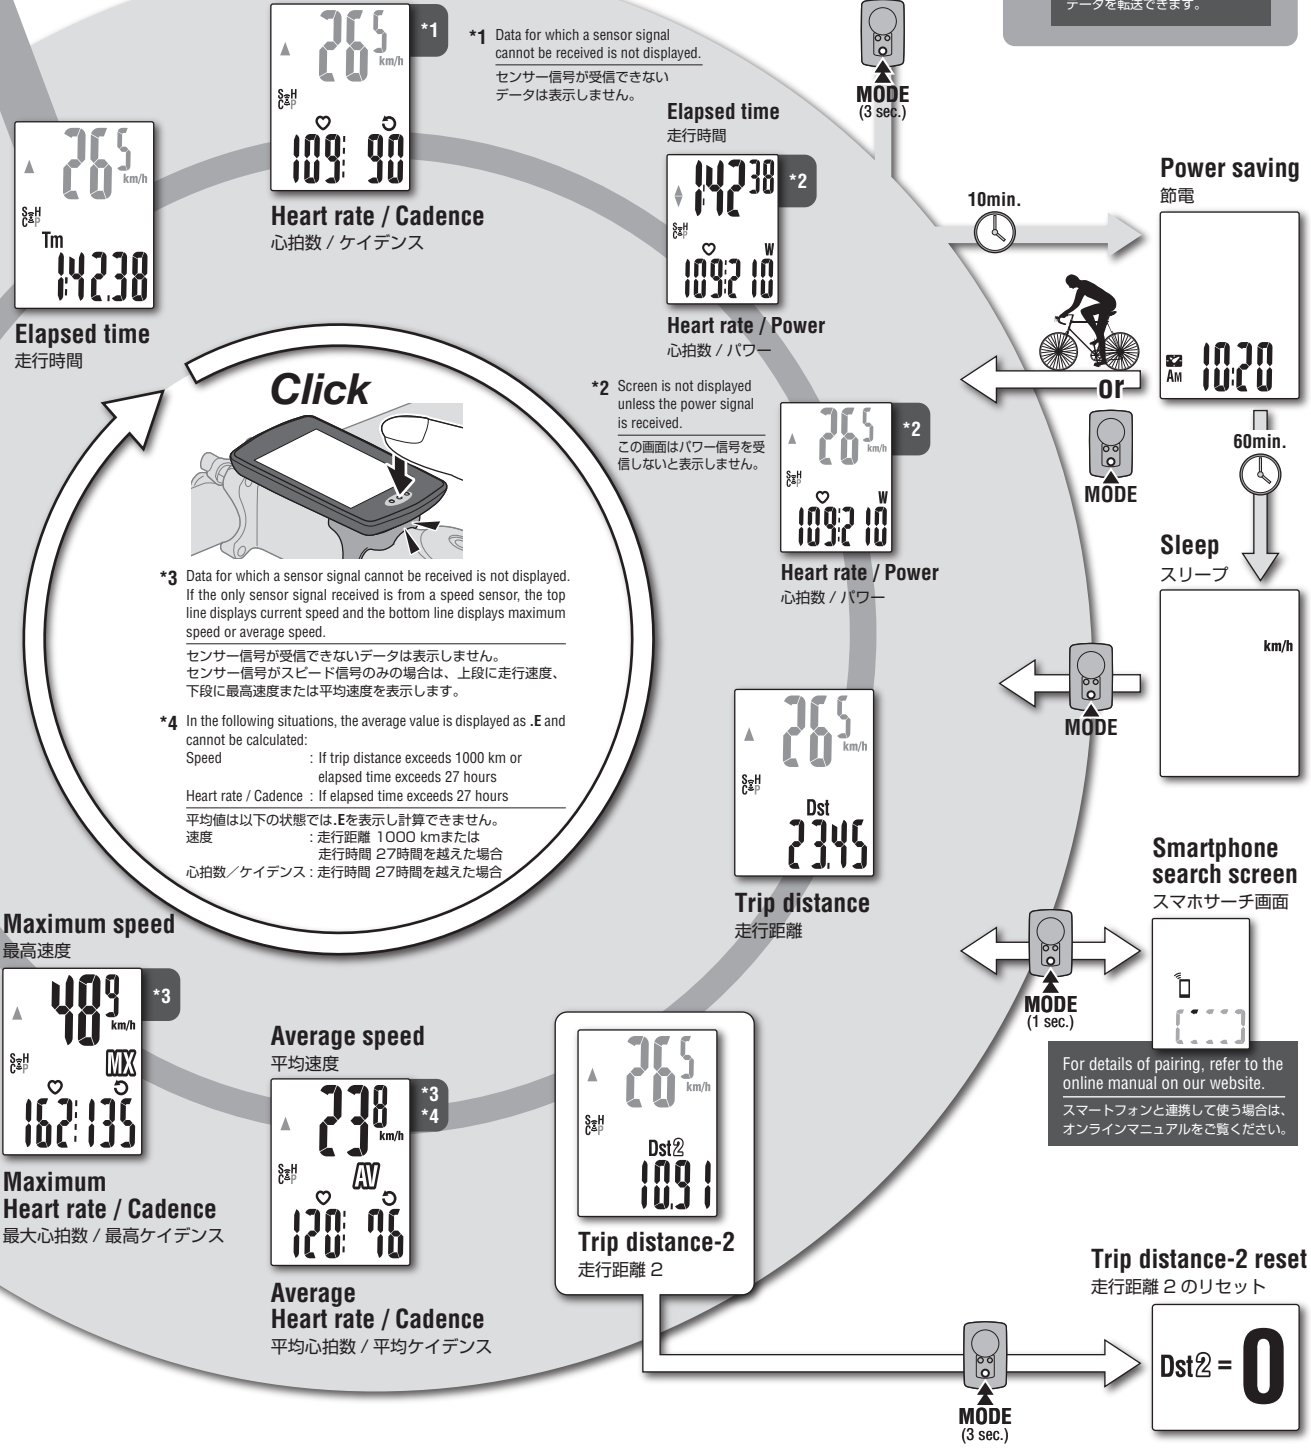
データを転送できます。

*1 Data for which a sensor signal cannot be received is not displayed.
センサー信号が受信できないデータは表示しません。

MODE
(3 sec.)

26.5 km/h
S H
C P
109 90
*1
Heart rate / Cadence
心拍数 / ケイデンス

26.5 km/h
S H
C P
Tm
1:42:38
Elapsed time
走行時間

Elapsed time
走行時間
1:42:38
*2
S H
C P
109 210 W
Heart rate / Power
心拍数 / パワー

Power saving
節電
10min.
AM 10:20
or
MODE
60min.

Click

*2 Screen is not displayed unless the power signal is received.
この画面はパワー信号を受信しないと表示しません。

26.5 km/h
*2
S H
C P
109 210 W
Heart rate / Power
心拍数 / パワー

Sleep
スリープ
km/h
MODE

*3 Data for which a sensor signal cannot be received is not displayed. If the only sensor signal received is from a speed sensor, the top line displays current speed and the bottom line displays maximum speed or average speed.
センサー信号が受信できないデータは表示しません。
センサー信号がスピード信号のみの場合は、上段に走行速度、下段に最高速度または平均速度を表示します。

*4 In the following situations, the average value is displayed as .E and cannot be calculated:
Speed : If trip distance exceeds 1000 km or elapsed time exceeds 27 hours
Heart rate / Cadence : If elapsed time exceeds 27 hours
平均値は以下の状態では.Eを表示し計算できません。
速度 : 走行距離 1000 kmまたは走行時間 27時間を越えた場合
心拍数／ケイデンス : 走行時間 27時間を越えた場合

26.5 km/h
S H
C P
Dst
23.45
Trip distance
走行距離

Smartphone search screen
スマホサーチ画面
MODE
(1 sec.)
For details of pairing, refer to the online manual on our website.
スマートフォンと連携して使う場合は、オンラインマニュアルをご覧ください。

Maximum speed
最高速度
48.9 km/h
*3
S H
C P
MX
162 135
Maximum Heart rate / Cadence
最大心拍数 / 最高ケイデンス

Average speed
平均速度
23.8 km/h
*3
*4
S H
C P
AV
120 76
Average Heart rate / Cadence
平均心拍数 / 平均ケイデンス

26.5 km/h
S H
C P
Dst2
10.91
Trip distance-2
走行距離 2

Trip distance-2 reset
走行距離 2 のリセット
Dst2 = 0
MODE
(3 sec.)